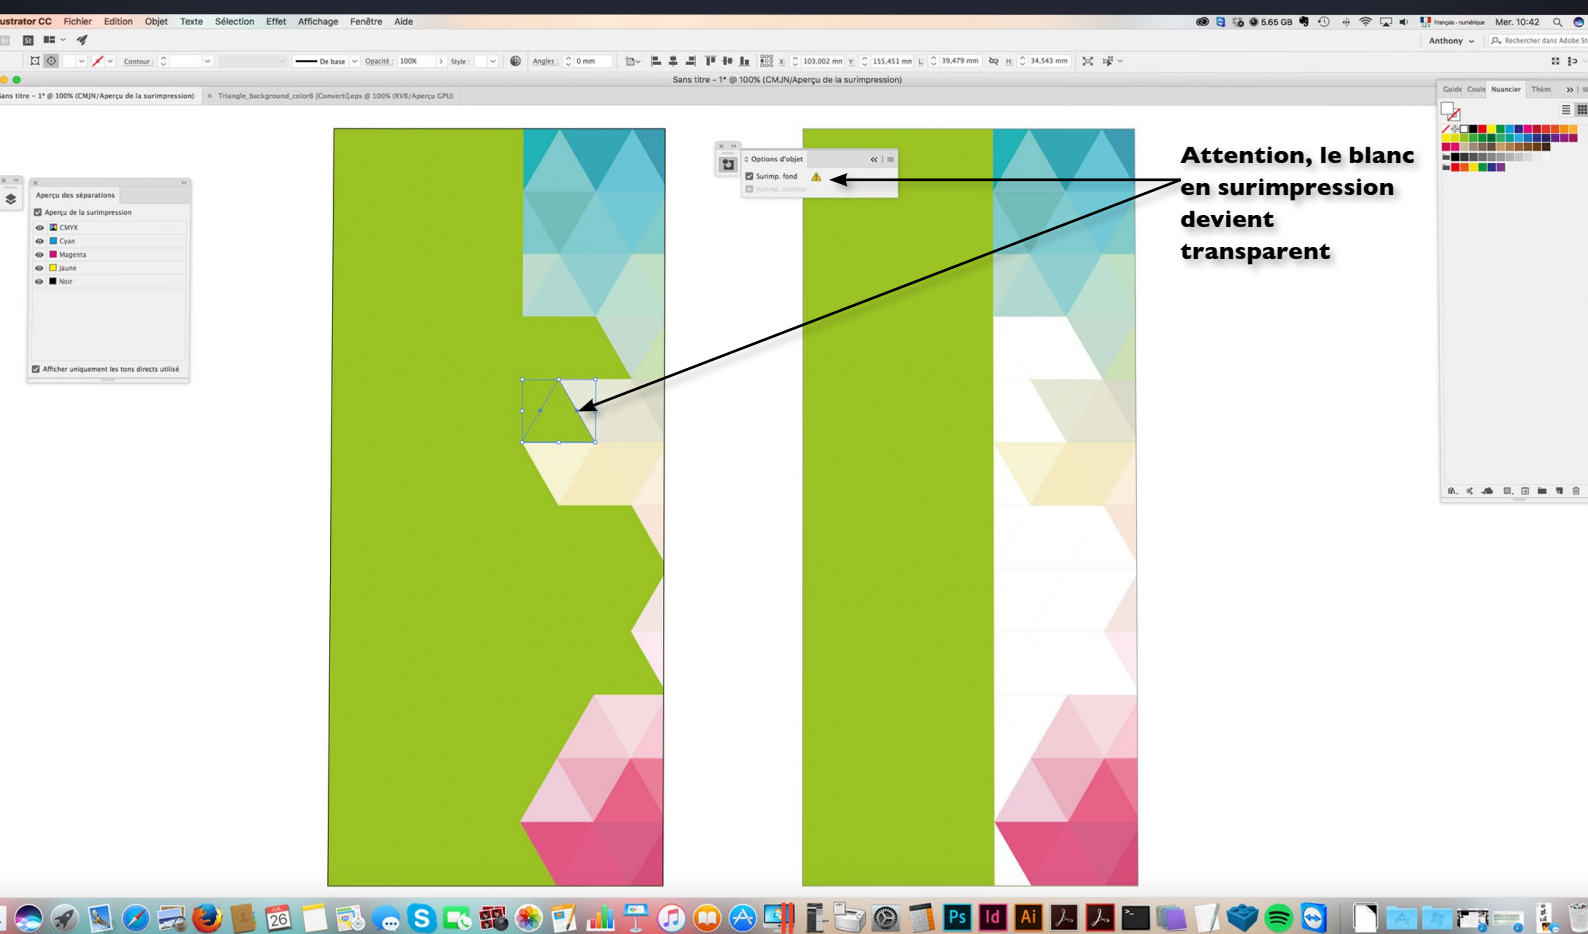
ustrator CC Fichier Edition Objet Texte Sélection Effet Affichage Fenêtre Aide

5.65 GB Français - numérique Mer. 10:42

Anthony Rechercher dans Adobe St

Contour De base Opacité 100% Style Angles 0 mm X 103,002 mm Y 155,451 mm L 39,479 mm H 34,543 mm

Sans titre - 1* @ 100% (CMJN/Aperçu de la surimpression)

ans titre - 1* @ 100% (CMJN/Aperçu de la surimpression) × Triangle_background_color6 [Converti].eps @ 100% (RVB/Aperçu GPU)

Aperçu des séparations

Aperçu de la surimpression

CMYK

Cyan

Magenta

Jaune

Noir

Afficher uniquement les tons directs utilisé

Options d'objet

Surimp. fond

Surimp. contour

Attention, le blanc en surimpression devient transparent

Guide Coule Nuancier Thèm

26

Ps Id Ai